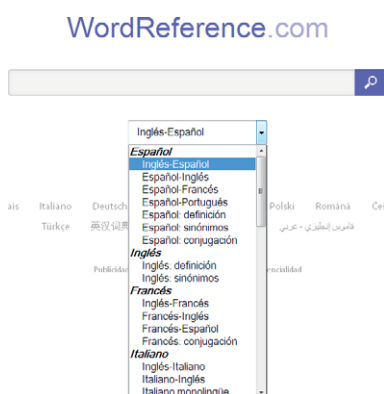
WordReference.com

Inglés-Español

Español
Inglés-Español
Español-Inglés
Español-Francés
Español-Portugués
Español: definición
Español: sinónimos
Español: conjugación
Inglés
Inglés: definición
Inglés: sinónimos
Francés
Inglés-Francés
Francés-Inglés
Francés-Español
Francés: conjugación
Italiano
Inglés-Italiano
Italiano-Inglés
Italiano monolingüe

ais Italiano Deutsch Polski Română Ces

Türkçe 英汉词典 قاموس إنجليزي - عربي

Publicid encialidad